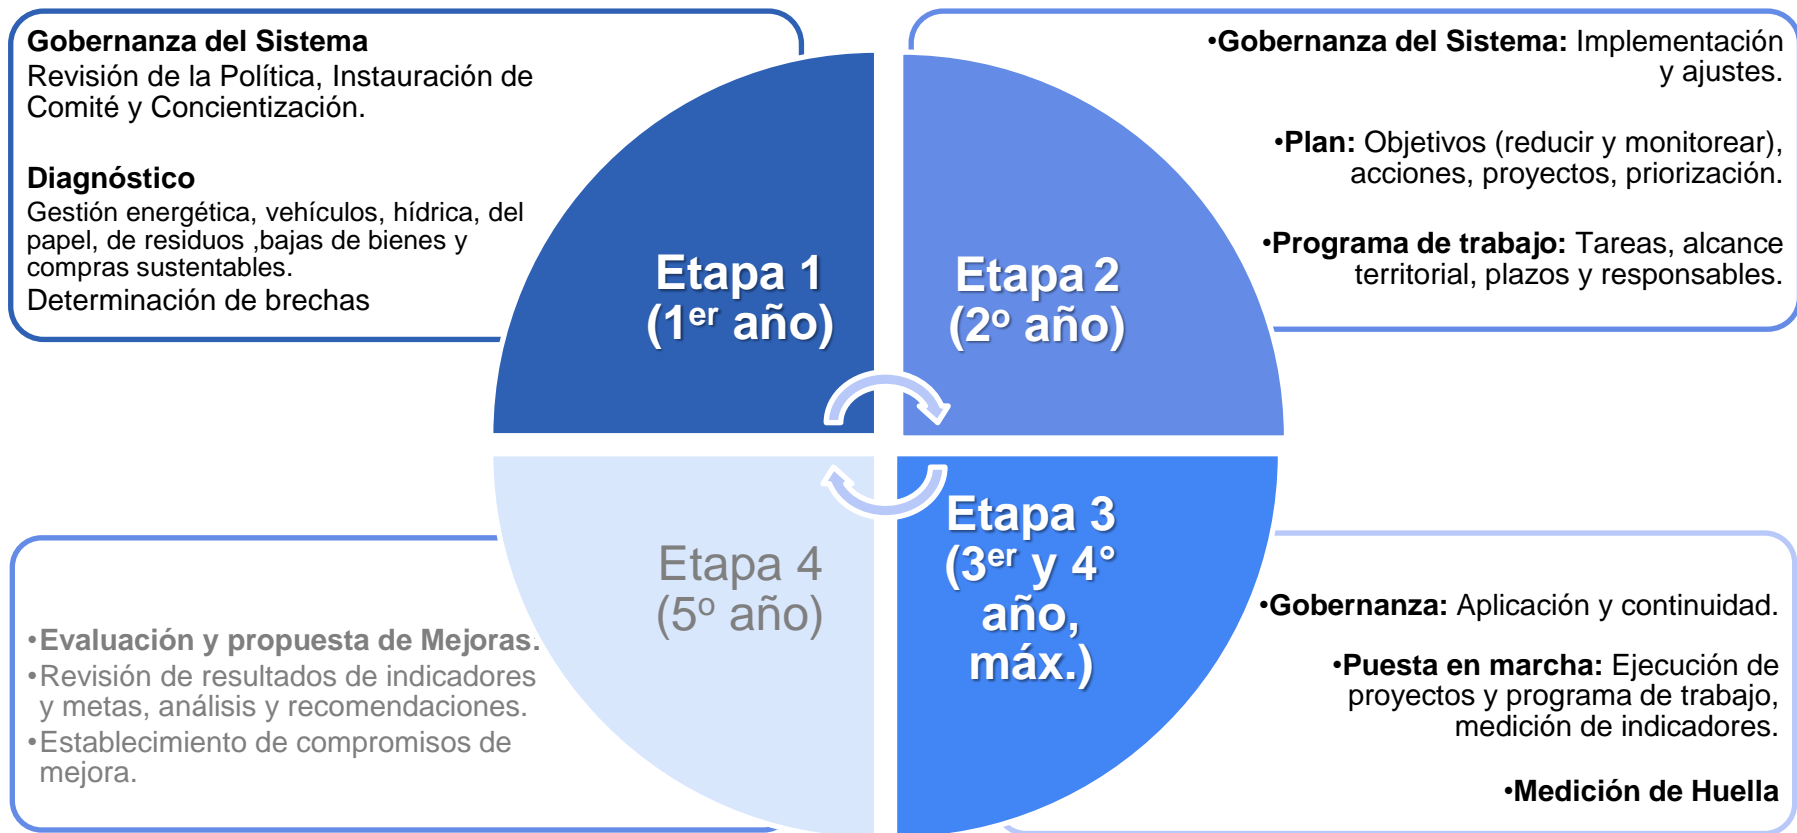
Gobernanza del Sistema
Revisión de la Política, Instauración de Comité y Concientización.

Diagnóstico
Gestión energética, vehículos, hídrica, del papel, de residuos ,bajas de bienes y compras sustentables.
Determinación de brechas

Etapa 1
(1$^{er}$ año)

Etapa 2
(2$^{o}$ año)

•Gobernanza del Sistema: Implementación y ajustes.

•Plan: Objetivos (reducir y monitorear), acciones, proyectos, priorización.

•Programa de trabajo: Tareas, alcance territorial, plazos y responsables.

Etapa 4
(5$^{o}$ año)

•Evaluación y propuesta de Mejoras.
•Revisión de resultados de indicadores y metas, análisis y recomendaciones.
•Establecimiento de compromisos de mejora.

Etapa 3
(3$^{er}$ y 4°
año,
máx.)

•Gobernanza: Aplicación y continuidad.

•Puesta en marcha: Ejecución de proyectos y programa de trabajo, medición de indicadores.

•Medición de Huella